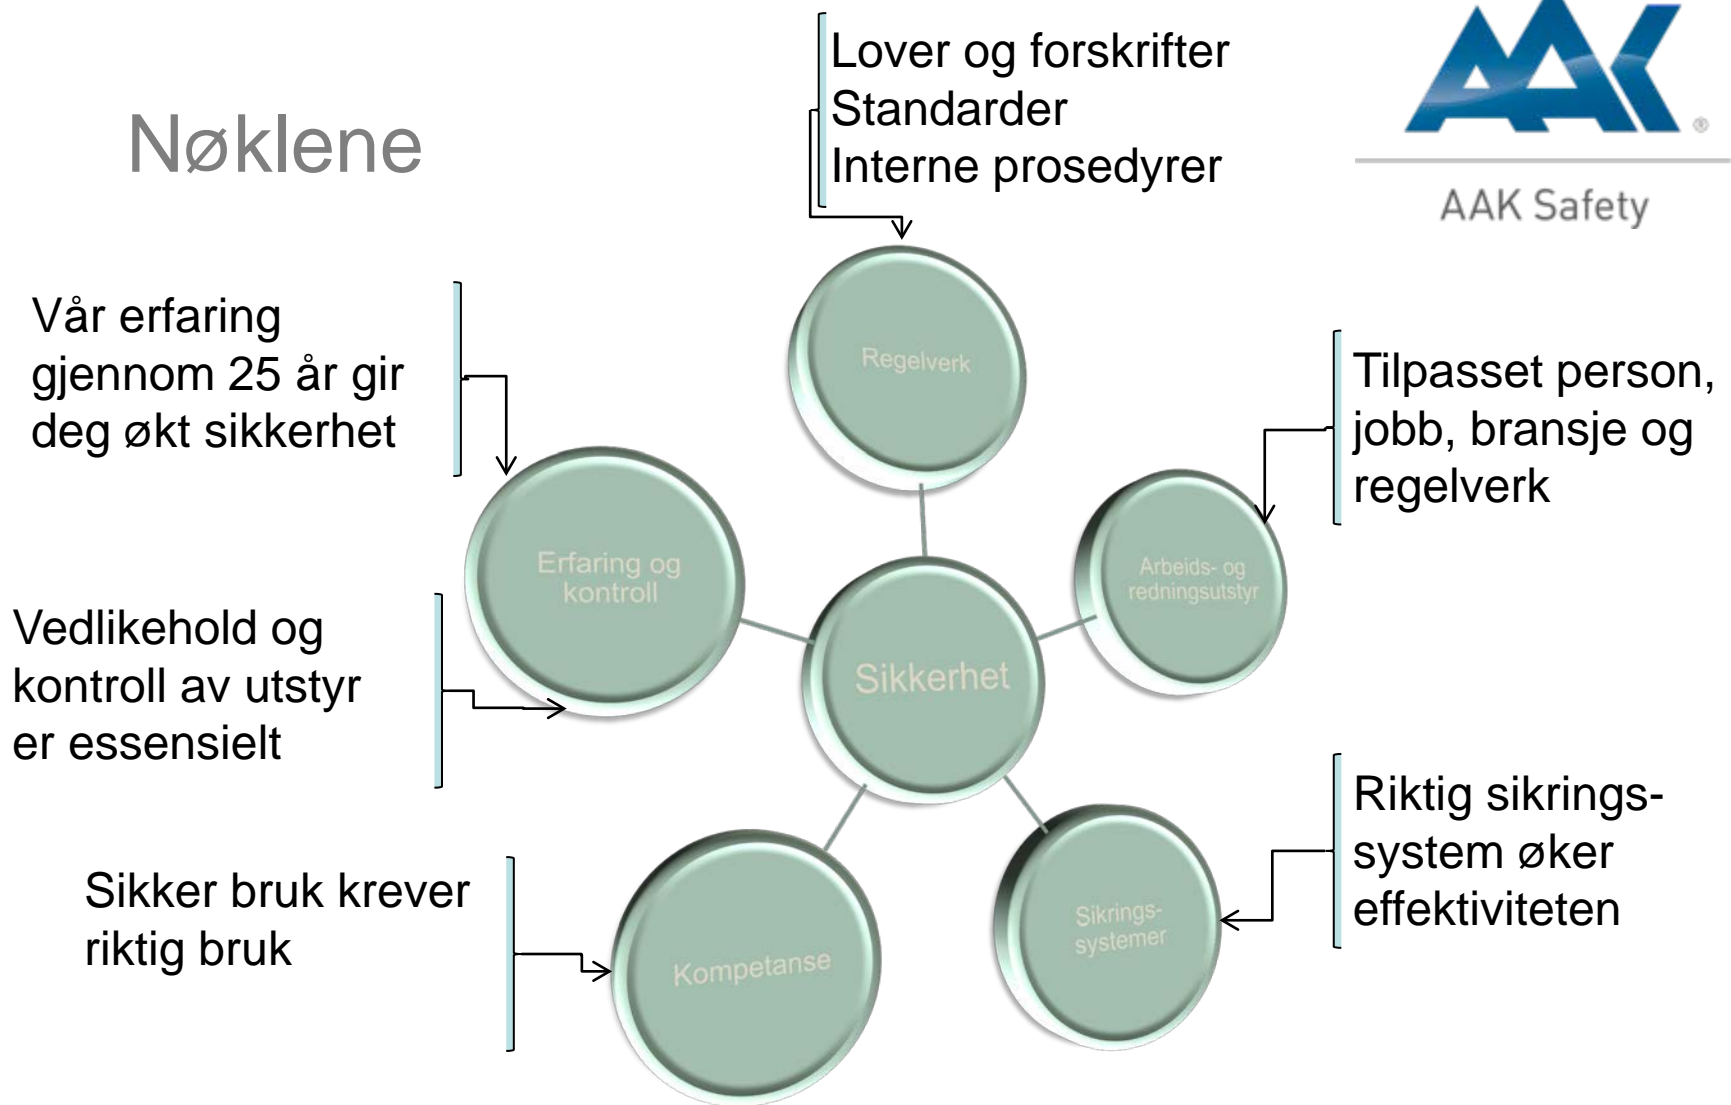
Nøklene

Lover og forskrifter
Standarder
Interne prosedyrer

AAK Safety

Vår erfaring gjennom 25 år gir deg økt sikkerhet

Regelverk

Tilpasset person, jobb, bransje og regelverk

Erfaring og kontroll

Arbeids- og redningsutstyr

Sikkerhet

Vedlikehold og kontroll av utstyr er essensielt

Riktig sikringssystem øker effektiviteten

Sikker bruk krever riktig bruk

Sikrings-systemer

Kompetanse